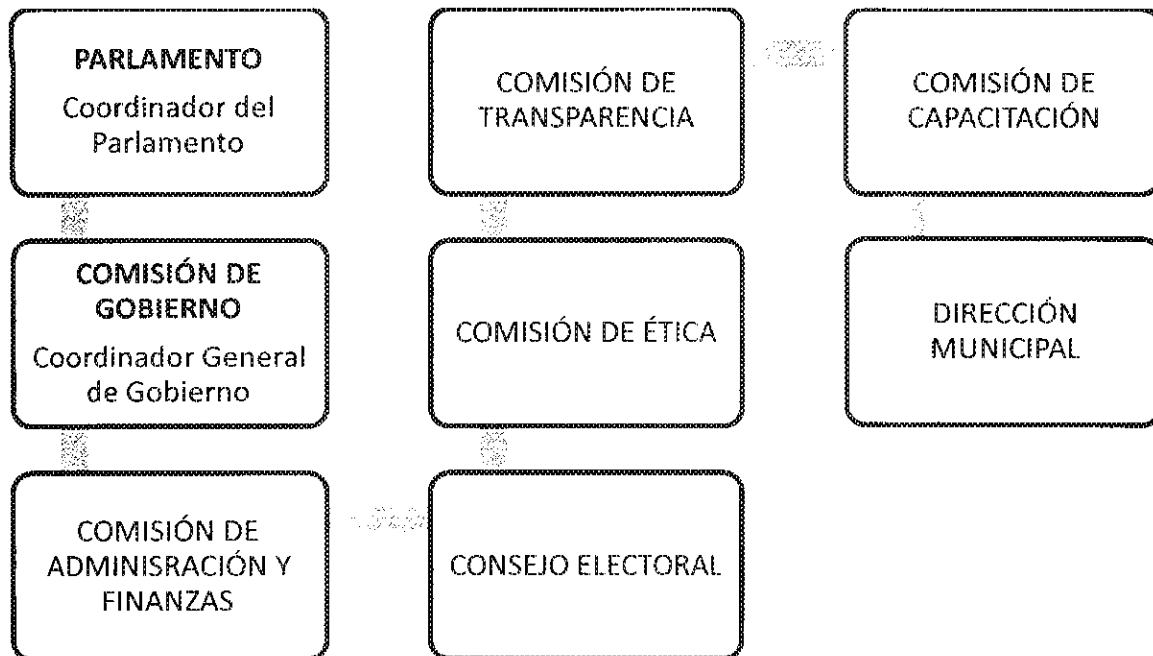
PARLAMENTO
Coordinador del Parlamento

COMISIÓN DE GOBIERNO
Coordinador General de Gobierno

COMISIÓN DE ADMINISRACIÓN Y FINANZAS

COMISIÓN DE TRANSPARENCIA

COMISIÓN DE ÉTICA

CONSEJO ELECTORAL

COMISIÓN DE CAPACITACIÓN

DIRECCIÓN MUNICIPAL